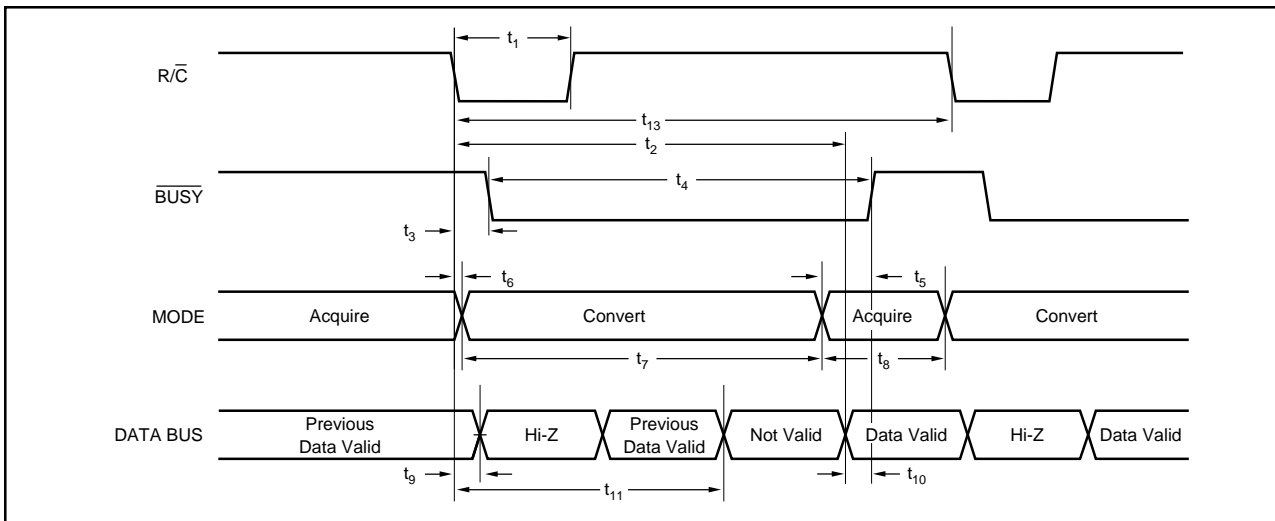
$R/\overline{C}$

$t_1$

$t_{13}$

$t_2$

$\overline{BUSY}$

$t_4$

$t_3$

$t_6$

$t_5$

MODE

Acquire

Convert

Acquire

Convert

$t_7$

$t_8$

DATA BUS

Previous Data Valid

Hi-Z

Previous Data Valid

Not Valid

Data Valid

Hi-Z

Data Valid

$t_9$

$t_{10}$

$t_{11}$